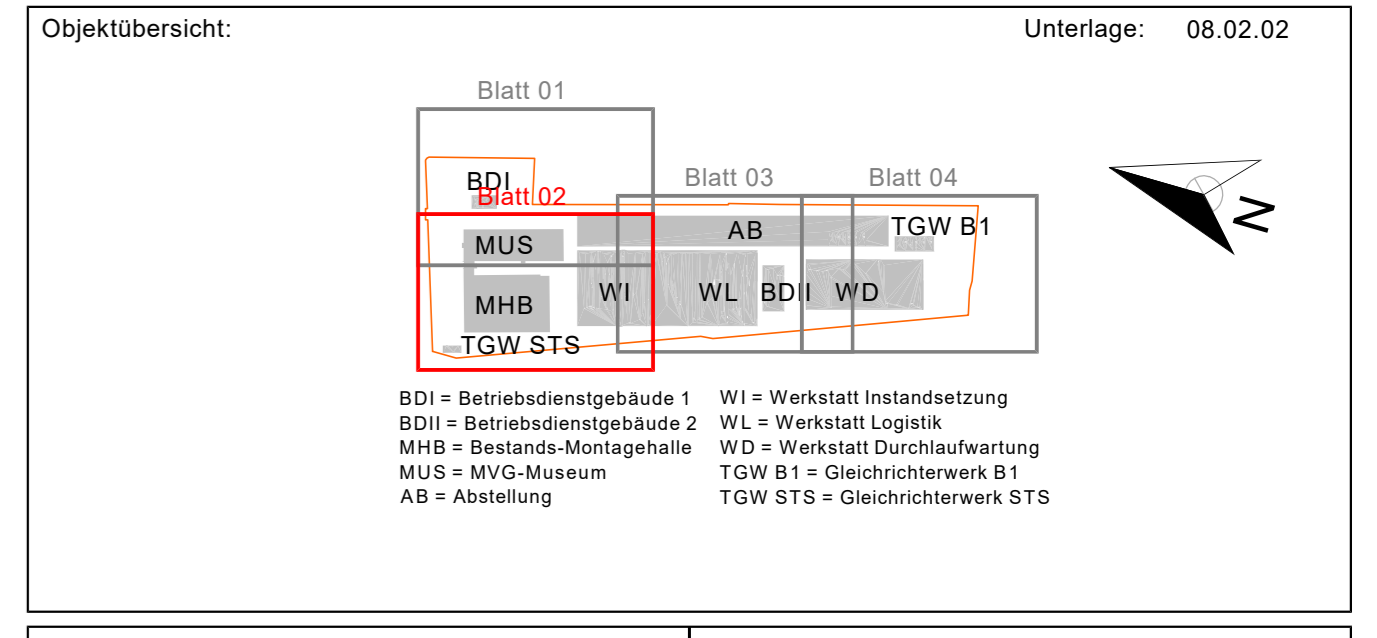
Objektübersicht:

Unterlage: 08.02.02

Blatt 01

Blatt 03

Blatt 04

BDI

Blatt 02

AB

TGW B1

MUS

MHB

WI

WL

BDII

WD

TGW STS

N

BDI = Betriebsdienstgebäude 1
BDII = Betriebsdienstgebäude 2
MHB = Bestands-Montagehalle
MUS = MVG-Museum
AB = Abstellung

WI = Werkstatt Instandsetzung
WL = Werkstatt Logistik
WD = Werkstatt Durchlaufwartung
TGW B1 = Gleichrichterwerk B1
TGW STS = Gleichrichterwerk STS